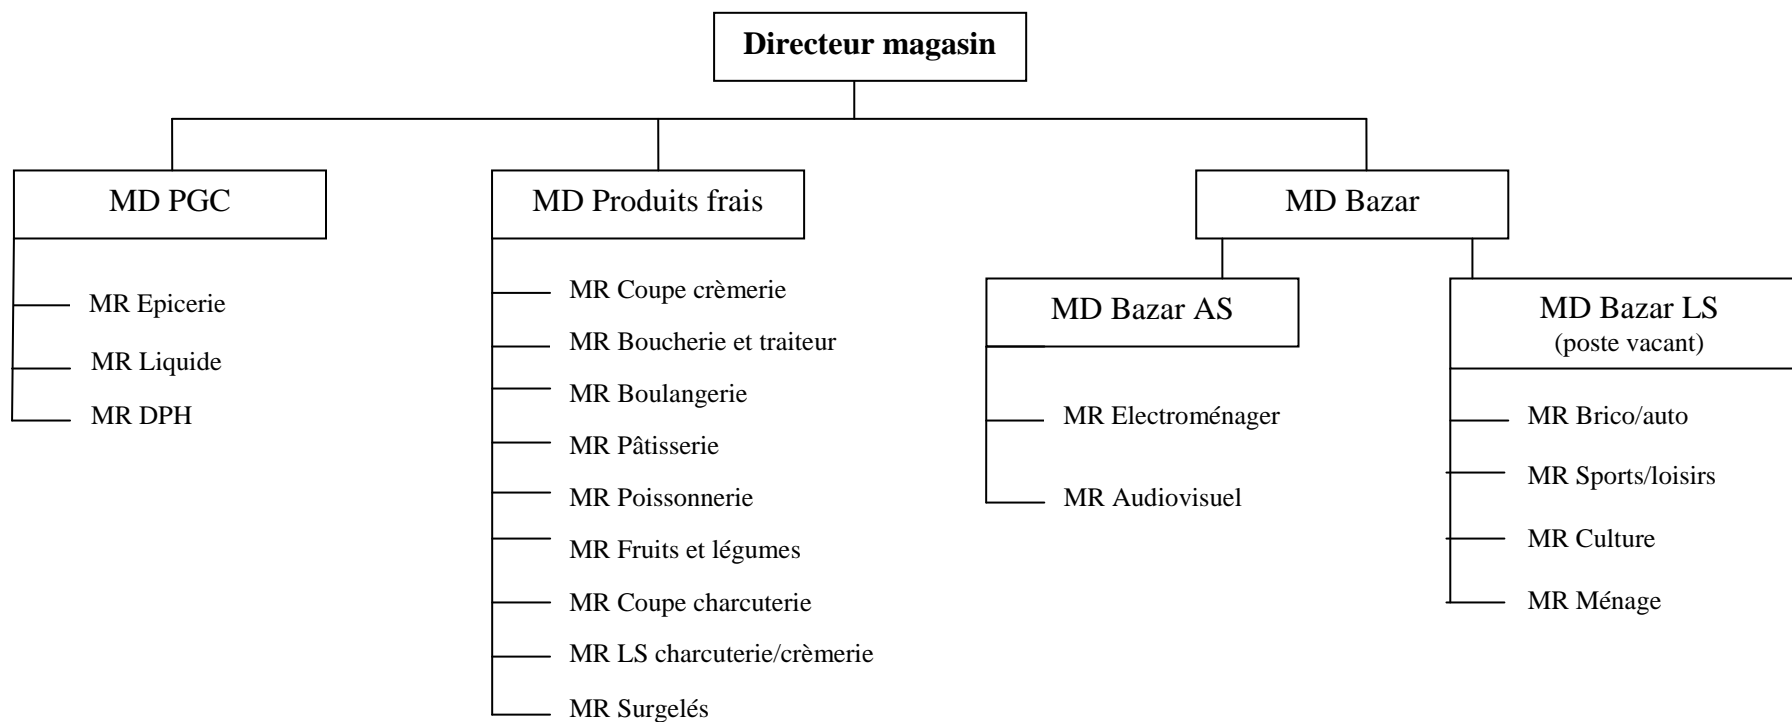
Directeur magasin

MD PGC

MR Epicerie

MR Liquide

MR DPH

MD Produits frais

MR Coupe crèmerie

MR Boucherie et traiteur

MR Boulangerie

MR Pâtisserie

MR Poissonnerie

MR Fruits et légumes

MR Coupe charcuterie

MR LS charcuterie/crèmerie

MR Surgelés

MD Bazar

MD Bazar AS

MR Electroménager

MR Audiovisuel

MD Bazar LS
(poste vacant)

MR Brico/auto

MR Sports/loisirs

MR Culture

MR Ménage